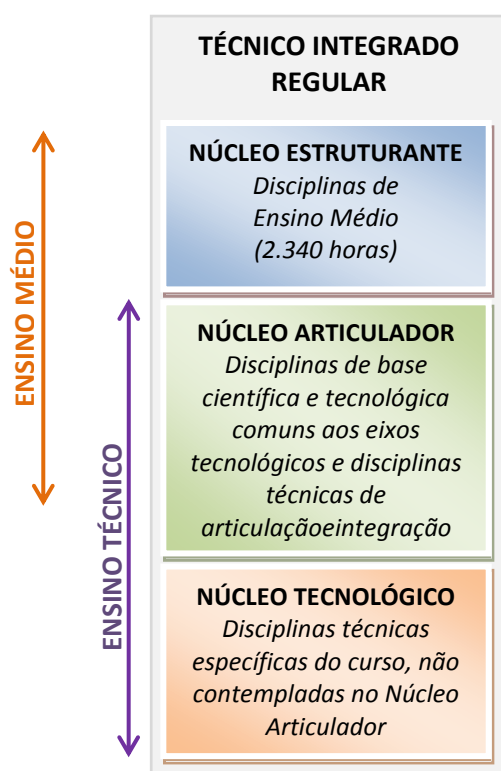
ENSINO MÉDIO

ENSINO TÉCNICO

TÉCNICO INTEGRADO REGULAR

NÚCLEO ESTRUTURANTE
Disciplinas de Ensino Médio (2.340 horas)

NÚCLEO ARTICULADOR
Disciplinas de base científica e tecnológica comuns aos eixos tecnológicos e disciplinas técnicas de articulaçãoeintegração

NÚCLEO TECNOLÓGICO
Disciplinas técnicas específicas do curso, não contempladas no Núcleo Articulador